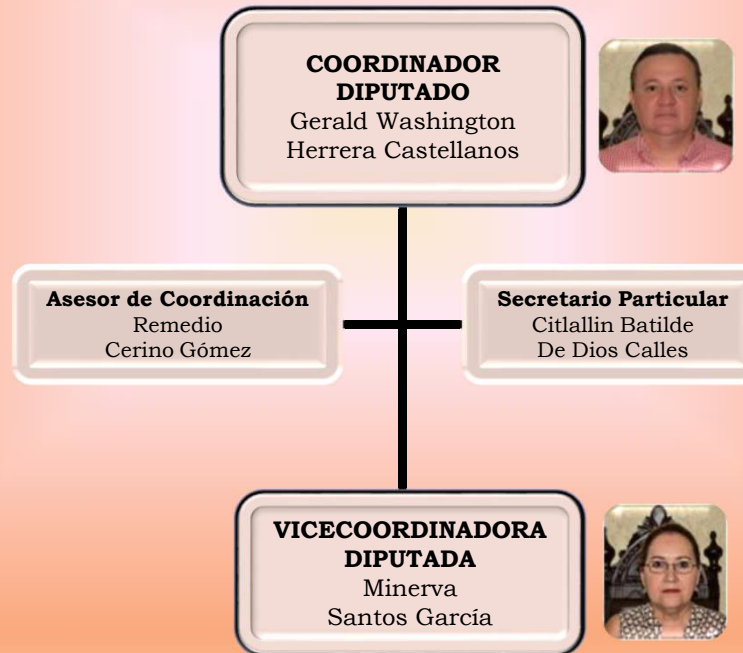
COORDINADOR
DIPUTADO
Gerald Washington
Herrera Castellanos

Asesor de Coordinación
Remedio
Cerino Gómez

Secretario Particular
Citlallin Batilde
De Dios Calles

VICECOORDINADORA
DIPUTADA
Minerva
Santos García